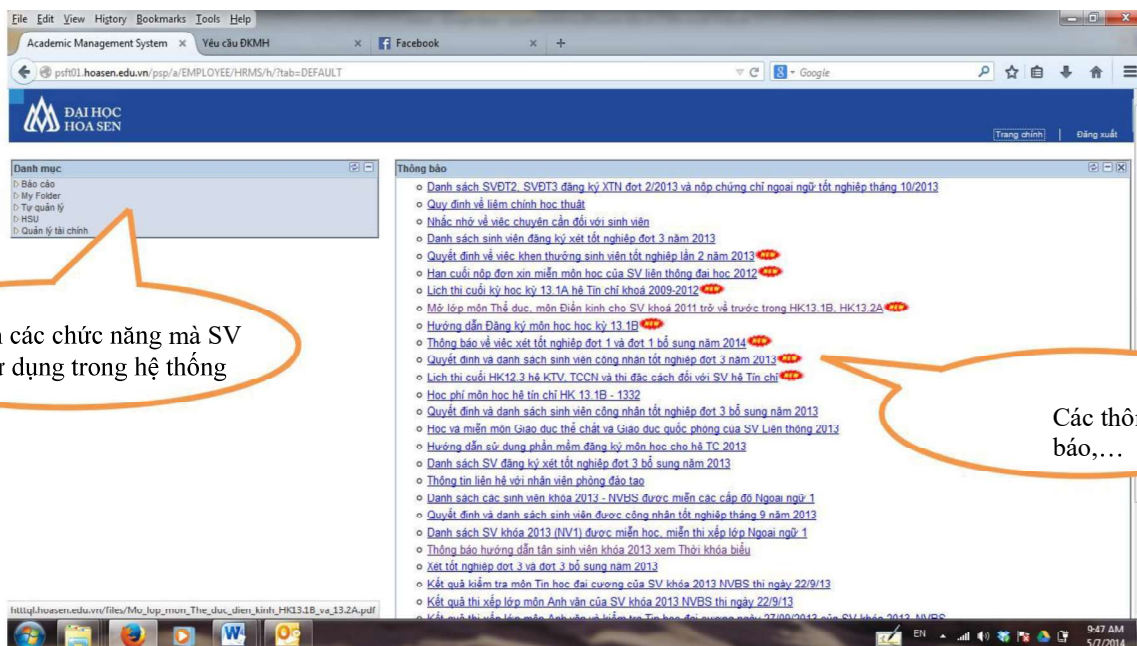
File Edit View History Bookmarks Tools Help

Academic Management System × Yêu cầu ĐKMH × Facebook × +

psft01.hoasen.edu.vn/psp/a/EMPLOYEE/HRMS/h/?tab=DEFAULT

Google

ĐẠI HỌC HOA SEN

Trang chính | Đăng xuất

Danh mục
Báo cáo
My Folder
Tự quản lý
HSU
Quản lý tài chính

n các chức năng mà SV r dụng trong hệ thống

Thông báo
Danh sách SVĐT2, SVĐT3 đăng ký XTN đợt 2/2013 và nộp chứng chỉ ngoại ngữ tốt nghiệp tháng 10/2013
Quy định về liêm chính học thuật
Nhắc nhở về việc chuyên cần đối với sinh viên
Danh sách sinh viên đăng ký xét tốt nghiệp đợt 3 năm 2013
Quyết định về việc khen thưởng sinh viên tốt nghiệp lần 2 năm 2013 NEW
Hạn cuối nộp đơn xin miễn môn học của SV liên thông đại học 2012 NEW
Lịch thi cuối kỳ học kỳ 13.1A hệ Tín chỉ khoá 2009-2012 NEW
Mở lớp môn Thể dục, môn Điền kinh cho SV khoá 2011 trở về trước trong HK13.1B, HK13.2A NEW
Hướng dẫn Đăng ký môn học học kỳ 13.1B NEW
Thông báo về việc xét tốt nghiệp đợt 1 và đợt 1 bổ sung năm 2014 NEW
Quyết định và danh sách sinh viên công nhận tốt nghiệp đợt 3 năm 2013 NEW
Lịch thi cuối HK12.3 hệ KTV, TCCN và thi đặc cách đối với SV hệ Tín chỉ NEW
Học phí môn học hệ tín chỉ HK 13.1B - 1332
Quyết định và danh sách sinh viên công nhận tốt nghiệp đợt 3 bổ sung năm 2013
Học và miễn môn Giáo dục thể chất và Giáo dục quốc phòng của SV Liên thông 2013
Hướng dẫn sử dụng phần mềm đăng ký môn học cho hệ TC 2013
Danh sách SV đăng ký xét tốt nghiệp đợt 3 bổ sung năm 2013
Thông tin liên hệ với nhân viên phòng đào tạo
Danh sách các sinh viên khóa 2013 - NVBS được miễn các cấp độ Ngoại ngữ 1
Quyết định và danh sách sinh viên được công nhận tốt nghiệp tháng 9 năm 2013
Danh sách SV khóa 2013 (NV1) được miễn học, miễn thi xếp lớp Ngoại ngữ 1
Thông báo hướng dẫn tân sinh viên khóa 2013 xem Thời khóa biểu
Xét tốt nghiệp đợt 3 và đợt 3 bổ sung năm 2013
Kết quả kiểm tra môn Tin học đại cương của SV khóa 2013 NVBS thi ngày 22/9/13
Kết quả thi xếp lớp môn Anh văn của SV khóa 2013 NVBS thi ngày 22/9/13
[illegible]

Các thôn báo,…

http://ql.hoasen.edu.vn/files/Mo_lop_mon_The_duc_dien_kinh_HK13.1B_va_13.2A.pdf

EN 9:47 AM 5/7/2014